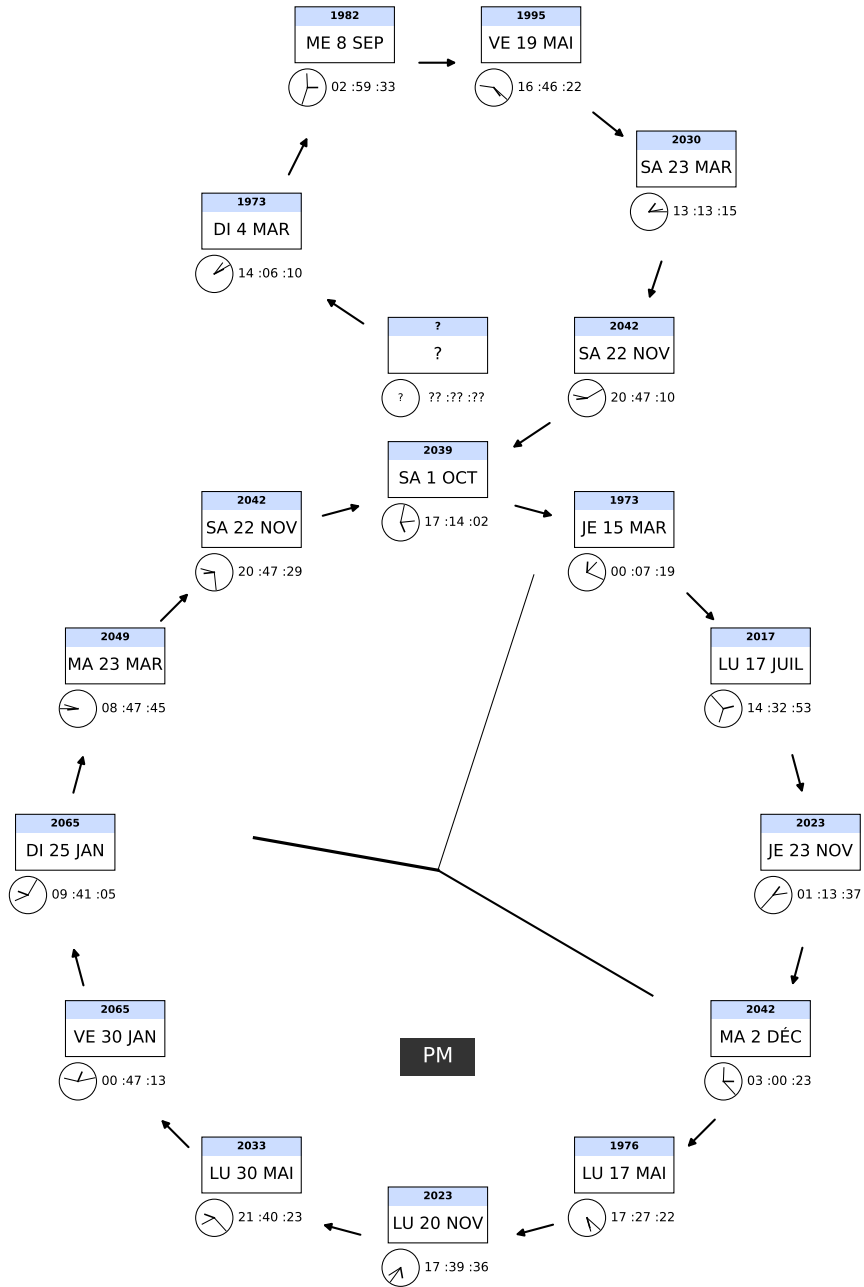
1982
ME 8 SEP
02 :59 :33

1995
VE 19 MAI
16 :46 :22

2030
SA 23 MAR
13 :13 :15

2042
SA 22 NOV
20 :47 :10

1973
JE 15 MAR
00 :07 :19

2017
LU 17 JUIL
14 :32 :53

2023
JE 23 NOV
01 :13 :37

2042
MA 2 DÉC
03 :00 :23

1976
LU 17 MAI
17 :27 :22

2023
LU 20 NOV
17 :39 :36

2033
LU 30 MAI
21 :40 :23

2065
VE 30 JAN
00 :47 :13

2065
DI 25 JAN
09 :41 :05

2049
MA 23 MAR
08 :47 :45

2042
SA 22 NOV
20 :47 :29

2039
SA 1 OCT
17 :14 :02

?
?
?
?? :?? :??

1973
DI 4 MAR
14 :06 :10

PM